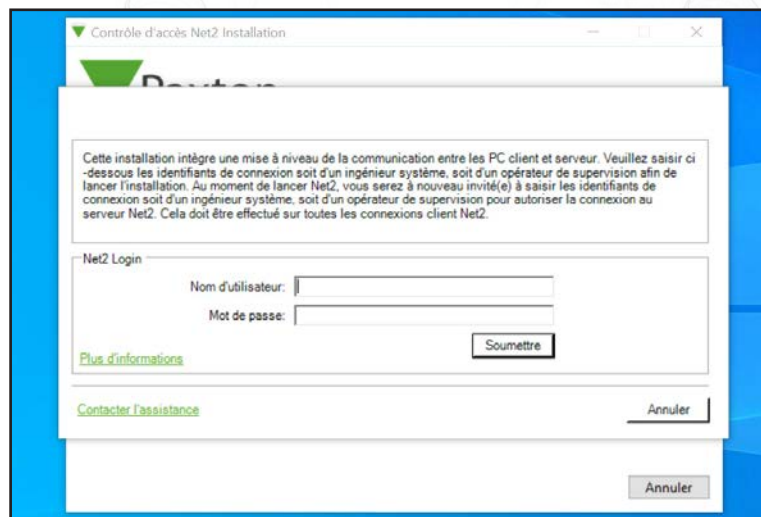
Contrôle d'accès Net2 Installation

Paxton

Cette installation intègre une mise à niveau de la communication entre les PC client et serveur. Veuillez saisir ci-dessous les identifiants de connexion soit d'un ingénieur système, soit d'un opérateur de supervision afin de lancer l'installation. Au moment de lancer Net2, vous serez à nouveau invité(e) à saisir les identifiants de connexion soit d'un ingénieur système, soit d'un opérateur de supervision pour autoriser la connexion au serveur Net2. Cela doit être effectué sur toutes les connexions client Net2.

Net2 Login

Nom d'utilisateur:

Mot de passe:

Soumettre

Plus d'informations

Contacter l'assistance

Annuler

Annuler